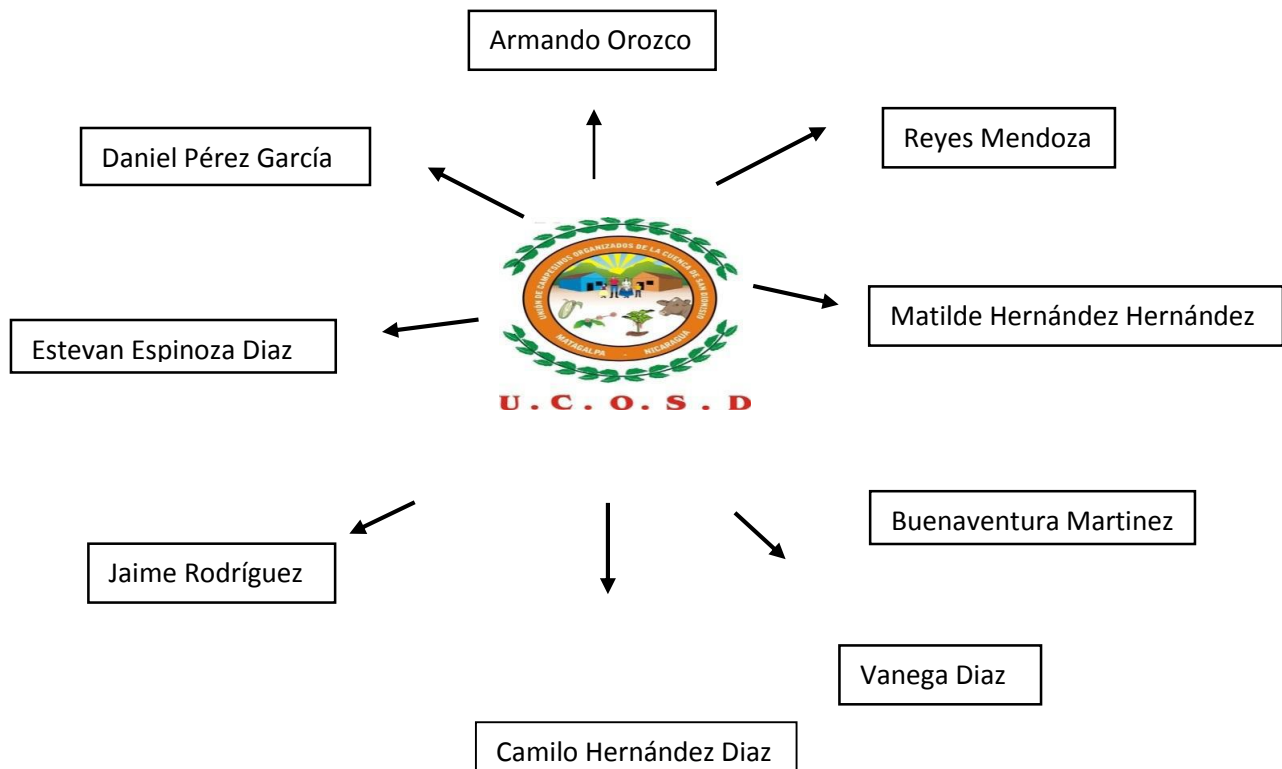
Armando Orozco

Daniel Pérez García

Reyes Mendoza

UNIÓN DE CAMPESINOS ORGANIZADOS DE LA CUENCA DE SAN DIONISIO

MATAGALPA · NICARAGUA

U.C.O.S.D

Matilde Hernández Hernández

Estevan Espinoza Diaz

Buenaventura Martinez

Jaime Rodríguez

Vanega Diaz

Camilo Hernández Diaz